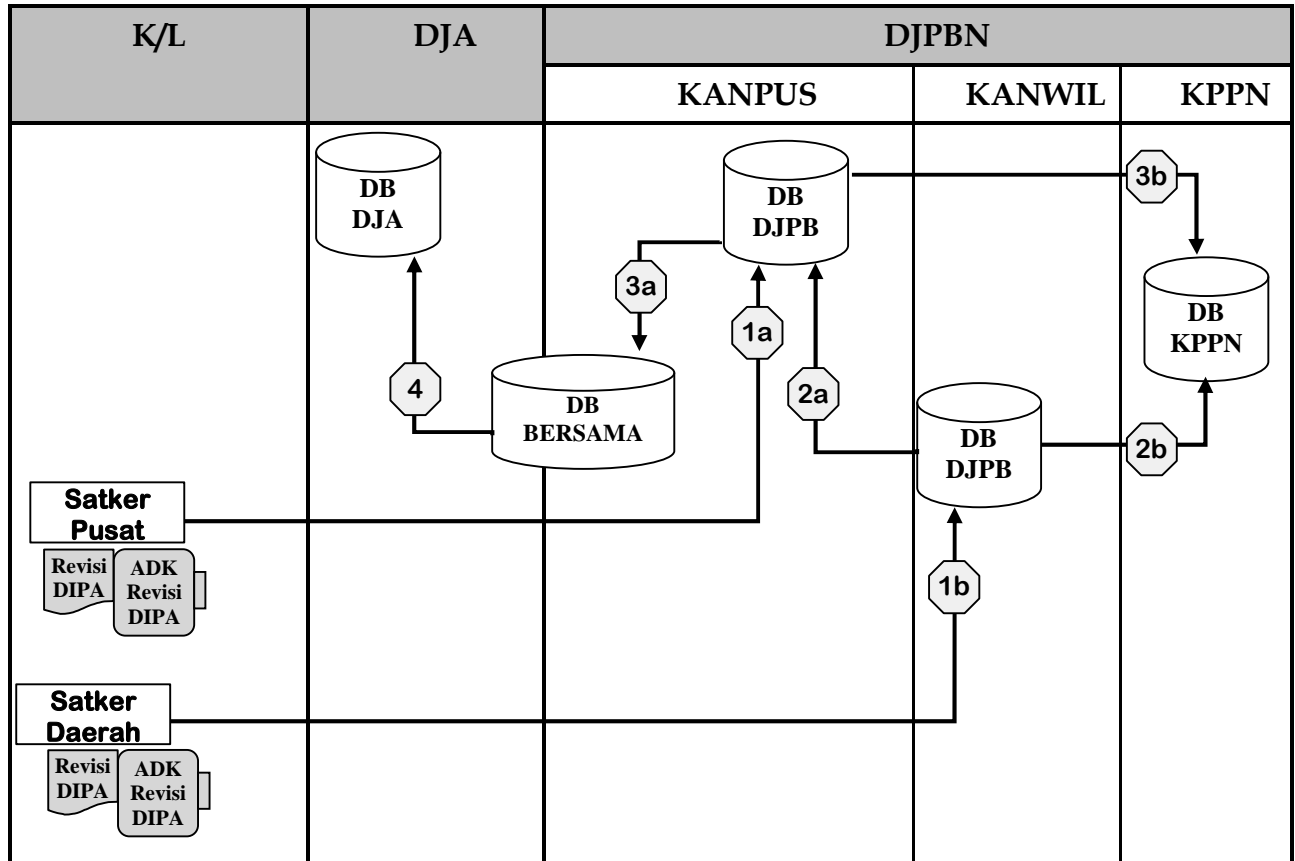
| K/L | DJA | DJPBN | | |
|---|---|---|---|---|
| | | KANPUS | KANWIL | KPPN |

DB DJA

DB DJPB

3b

DB KPPN

3a

1a

4

DB BERSAMA

2a

DB DJPB

2b

Satker Pusat

Revisi DIPA

ADK Revisi DIPA

1b

Satker Daerah

Revisi DIPA

ADK Revisi DIPA